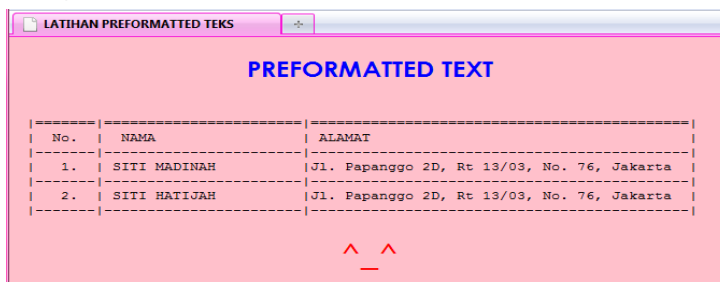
LATIHAN PREFORMATTED TEKS

PREFORMATTED TEXT

|=======|=======================|=============================================|
| No. | NAMA | ALAMAT |
|-------|-----------------------|---------------------------------------------|
| 1. | SITI MADINAH |Jl. Papanggo 2D, Rt 13/03, No. 76, Jakarta |
|-------|-----------------------|---------------------------------------------|
| 2. | SITI HATIJAH |Jl. Papanggo 2D, Rt 13/03, No. 76, Jakarta |
|-------|-----------------------|---------------------------------------------|

^_^